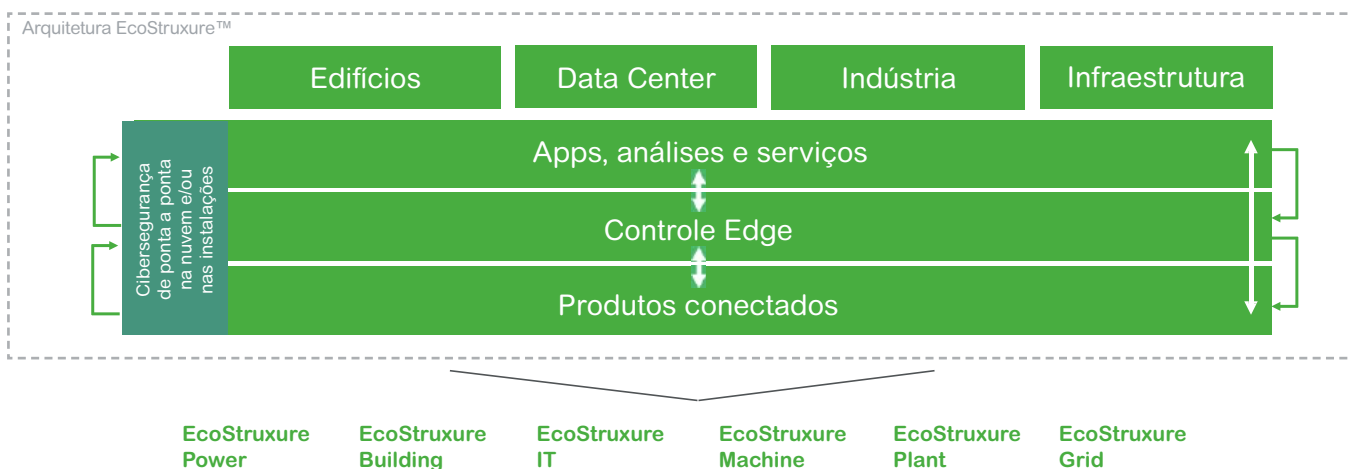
Arquitetura EcoStruxure™

Edifícios

Data Center

Indústria

Infraestrutura

Cibersegurança de ponta a ponta na nuvem e/ou nas instalações

Apps, análises e serviços

Controle Edge

Produtos conectados

EcoStruxure Power

EcoStruxure Building

EcoStruxure IT

EcoStruxure Machine

EcoStruxure Plant

EcoStruxure Grid